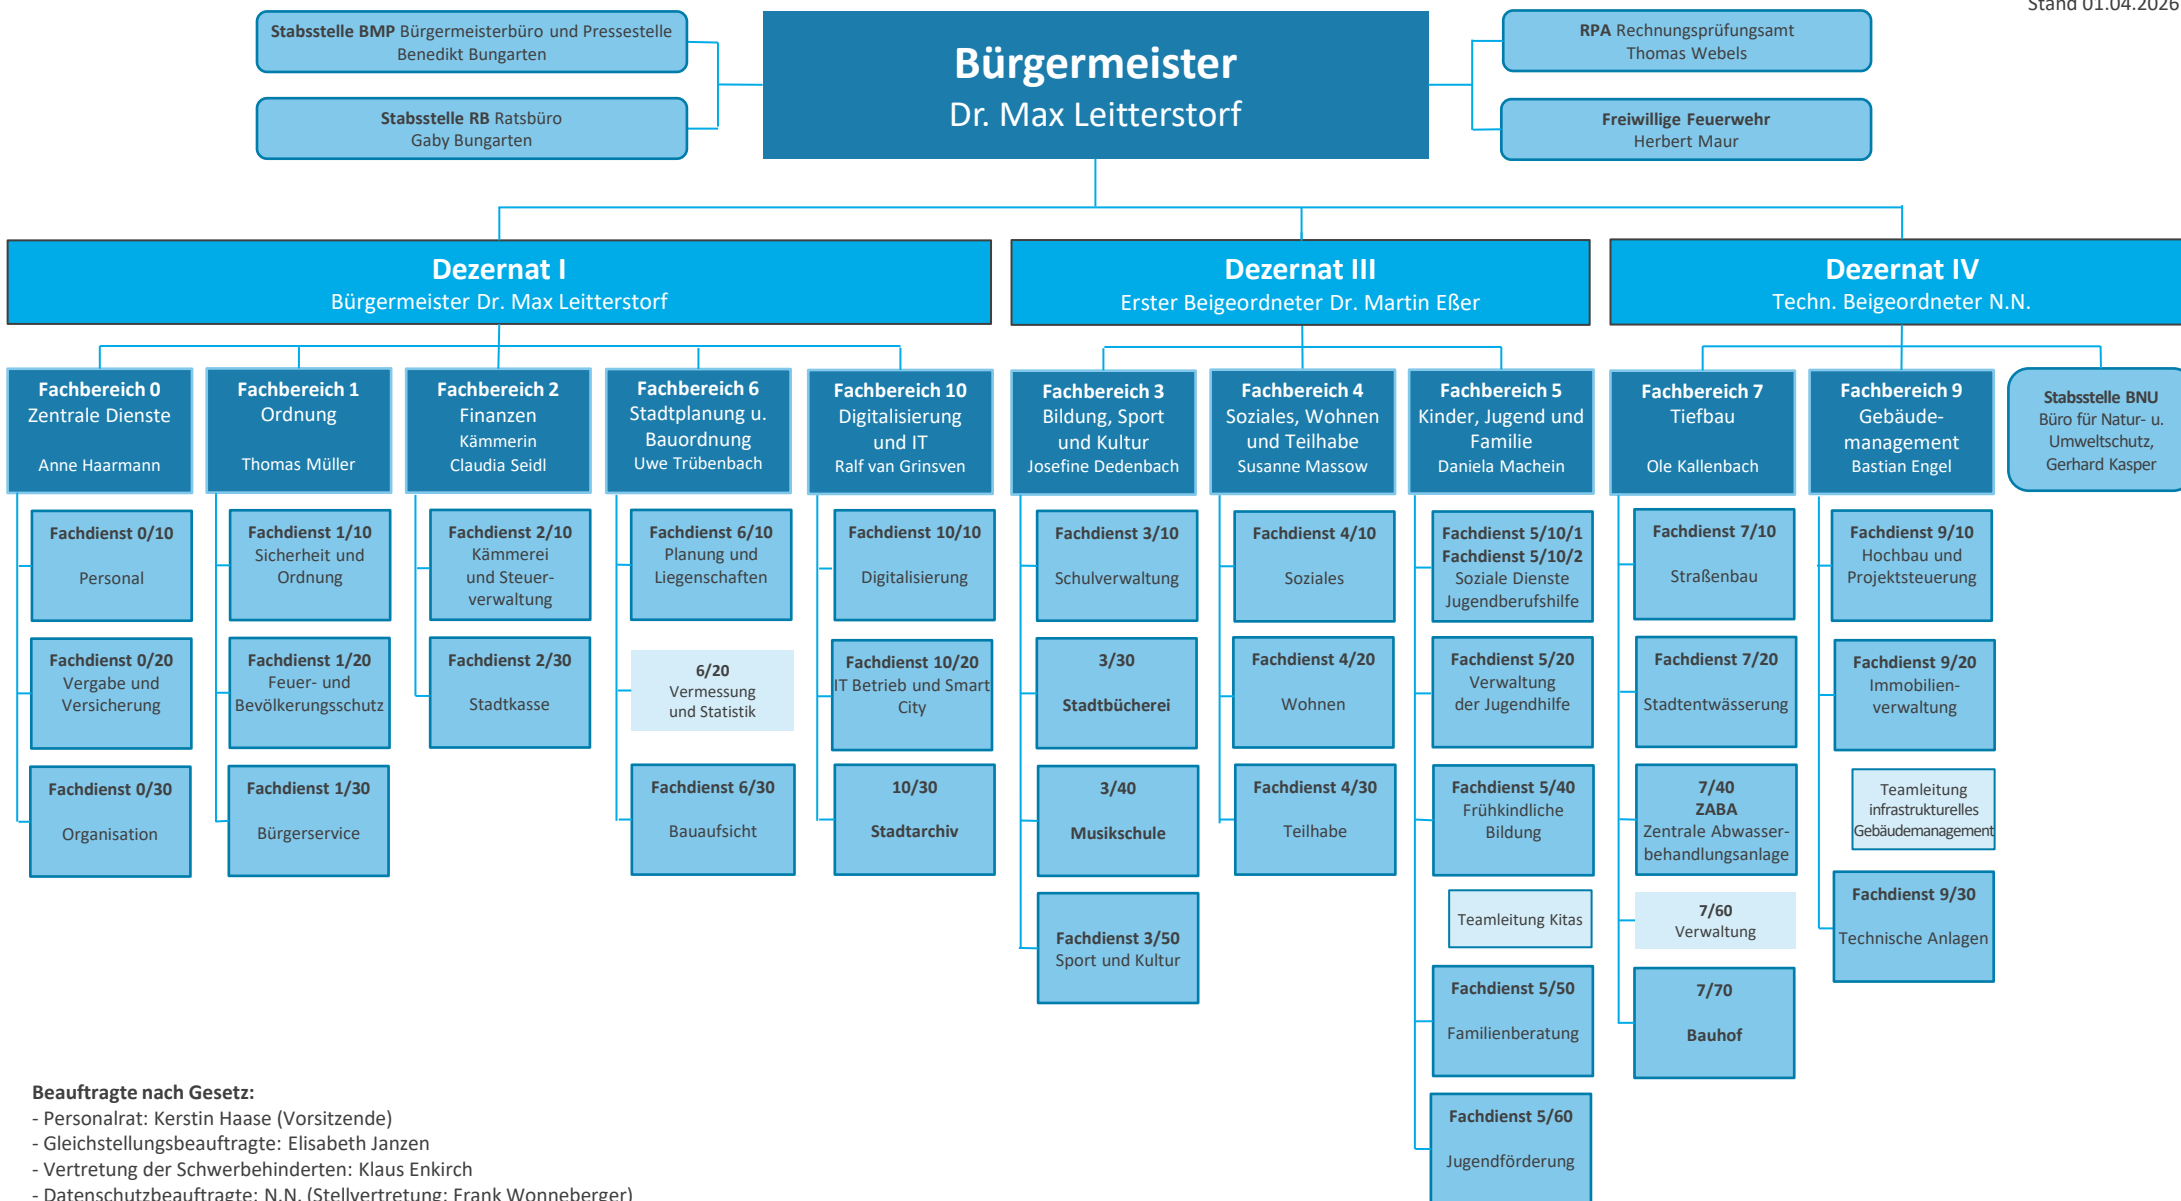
Stand 01.04.2026

Stabsstelle BMP Bürgermeisterbüro und Pressestelle
Benedikt Bungarten

Stabsstelle RB Ratsbüro
Gaby Bungarten

Bürgermeister
Dr. Max Leitterstorf

RPA Rechnungsprüfungsamt
Thomas Webels

Freiwillige Feuerwehr
Herbert Maur

Dezernat I
Bürgermeister Dr. Max Leitterstorf

Dezernat III
Erster Beigeordneter Dr. Martin Eßer

Dezernat IV
Techn. Beigeordneter N.N.

Fachbereich 0
Zentrale Dienste
Anne Haarmann

Fachdienst 0/10
Personal

Fachdienst 0/20
Vergabe und Versicherung

Fachdienst 0/30
Organisation

Fachbereich 1
Ordnung
Thomas Müller

Fachdienst 1/10
Sicherheit und Ordnung

Fachdienst 1/20
Feuer- und Bevölkerungsschutz

Fachdienst 1/30
Bürgerservice

Fachbereich 2
Finanzen
Kämmerin
Claudia Seidl

Fachdienst 2/10
Kämmerei und Steuerverwaltung

Fachdienst 2/30
Stadtkasse

Fachbereich 6
Stadtplanung u. Bauordnung
Uwe Trübenbach

Fachdienst 6/10
Planung und Liegenschaften

6/20
Vermessung und Statistik

Fachdienst 6/30
Bauaufsicht

Fachbereich 10
Digitalisierung und IT
Ralf van Grinsven

Fachdienst 10/10
Digitalisierung

Fachdienst 10/20
IT Betrieb und Smart City

10/30
Stadtarchiv

Fachbereich 3
Bildung, Sport und Kultur
Josefine Dedenbach

Fachdienst 3/10
Schulverwaltung

3/30
Stadtbücherei

3/40
Musikschule

Fachdienst 3/50
Sport und Kultur

Fachbereich 4
Soziales, Wohnen und Teilhabe
Susanne Massow

Fachdienst 4/10
Soziales

Fachdienst 4/20
Wohnen

Fachdienst 4/30
Teilhabe

Fachbereich 5
Kinder, Jugend und Familie
Daniela Machein

Fachdienst 5/10/1
Fachdienst 5/10/2
Soziale Dienste
Jugendberufshilfe

Fachdienst 5/20
Verwaltung der Jugendhilfe

Fachdienst 5/40
Frühkindliche Bildung

Teamleitung Kitas

Fachdienst 5/50
Familienberatung

Fachdienst 5/60
Jugendförderung

Fachbereich 7
Tiefbau
Ole Kallenbach

Fachdienst 7/10
Straßenbau

Fachdienst 7/20
Stadtentwässerung

7/40
ZABA
Zentrale Abwasserbehandlungsanlage

7/60
Verwaltung

7/70
Bauhof

Fachbereich 9
Gebäudemanagement
Bastian Engel

Fachdienst 9/10
Hochbau und Projektsteuerung

Fachdienst 9/20
Immobilienverwaltung

Teamleitung infrastrukturelles Gebäudemanagement

Fachdienst 9/30
Technische Anlagen

Stabsstelle BNU
Büro für Natur- u. Umweltschutz,
Gerhard Kasper

Beauftragte nach Gesetz:
- Personalrat: Kerstin Haase (Vorsitzende)
- Gleichstellungsbeauftragte: Elisabeth Janzen
- Vertretung der Schwerbehinderten: Klaus Enkirch
- Datenschutzbeauftragte: N.N. (Stellvertretung: Frank Wonneberger)